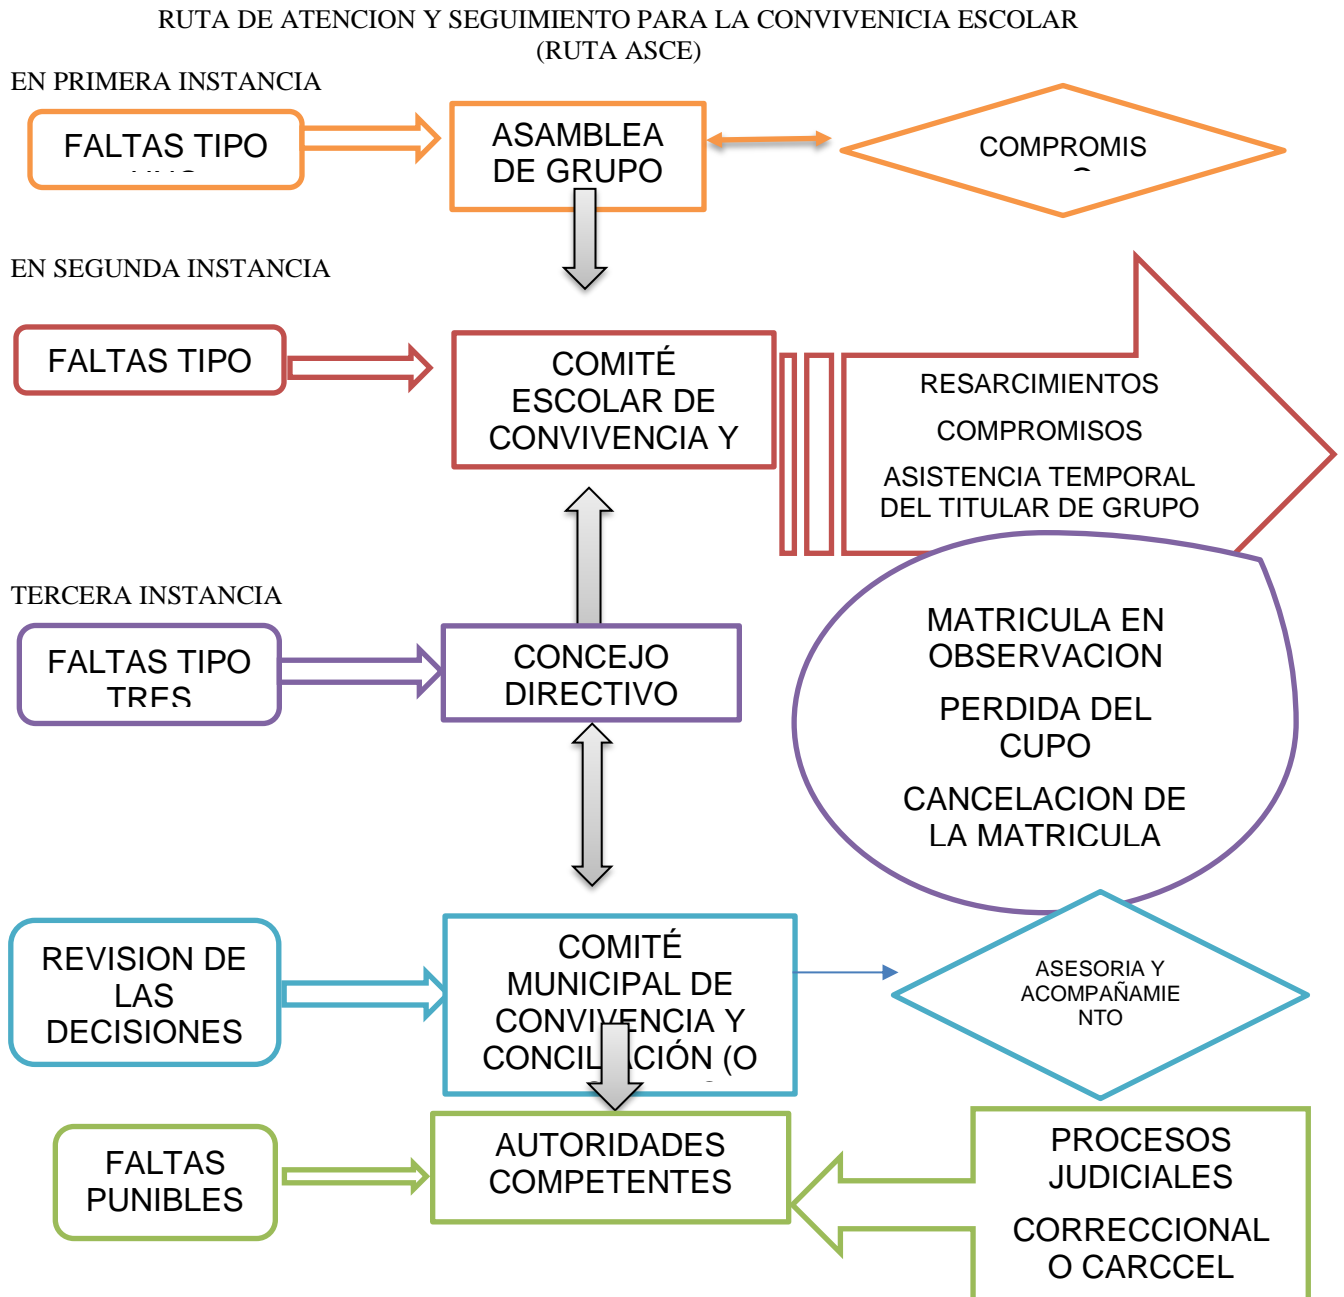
RUTA DE ATENCION Y SEGUIMIENTO PARA LA CONVIVENICIA ESCOLAR
(RUTA ASCE)

EN PRIMERA INSTANCIA

FALTAS TIPO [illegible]

ASAMBLEA DE GRUPO

COMPROMIS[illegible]

EN SEGUNDA INSTANCIA

FALTAS TIPO

COMITÉ ESCOLAR DE CONVIVENCIA Y

RESARCIMIENTOS

COMPROMISOS

ASISTENCIA TEMPORAL DEL TITULAR DE GRUPO

TERCERA INSTANCIA

FALTAS TIPO TRES

CONCEJO DIRECTIVO

MATRICULA EN OBSERVACION

PERDIDA DEL CUPO

CANCELACION DE LA MATRICULA

REVISION DE LAS DECISIONES

COMITÉ MUNICIPAL DE CONVIVENCIA Y CONCIL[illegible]CIÓN (O

ASESORIA Y ACOMPAÑAMIENTO

FALTAS PUNIBLES

AUTORIDADES COMPETENTES

PROCESOS JUDICIALES

CORRECCIONAL O CARCCEL